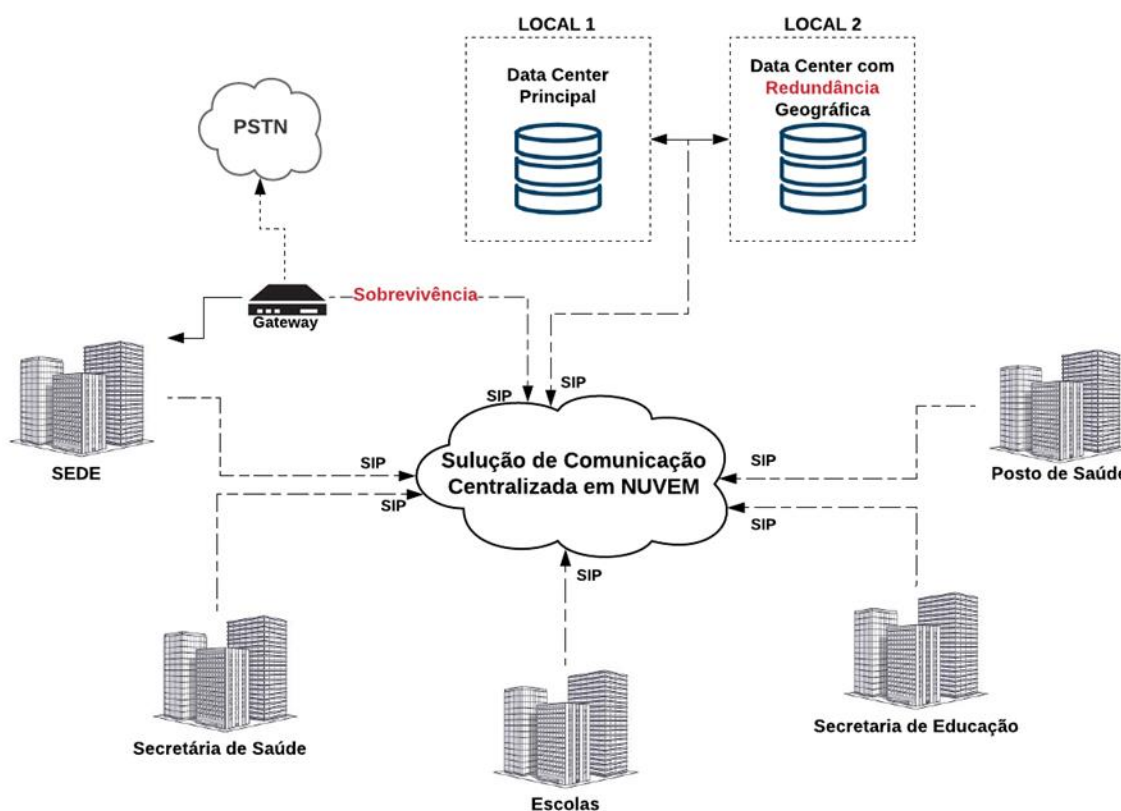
LOCAL 1

Data Center Principal

LOCAL 2

Data Center com Redundância Geográfica

PSTN

Sobrevivência

Gateway

SIP

SIP

SEDE

SIP

SIP

Sulução de Comunicação Centralizada em NUVEM

SIP

SIP

Posto de Saúd

SIP

Secretária de Saúde

Escolas

Secretaria de Educação